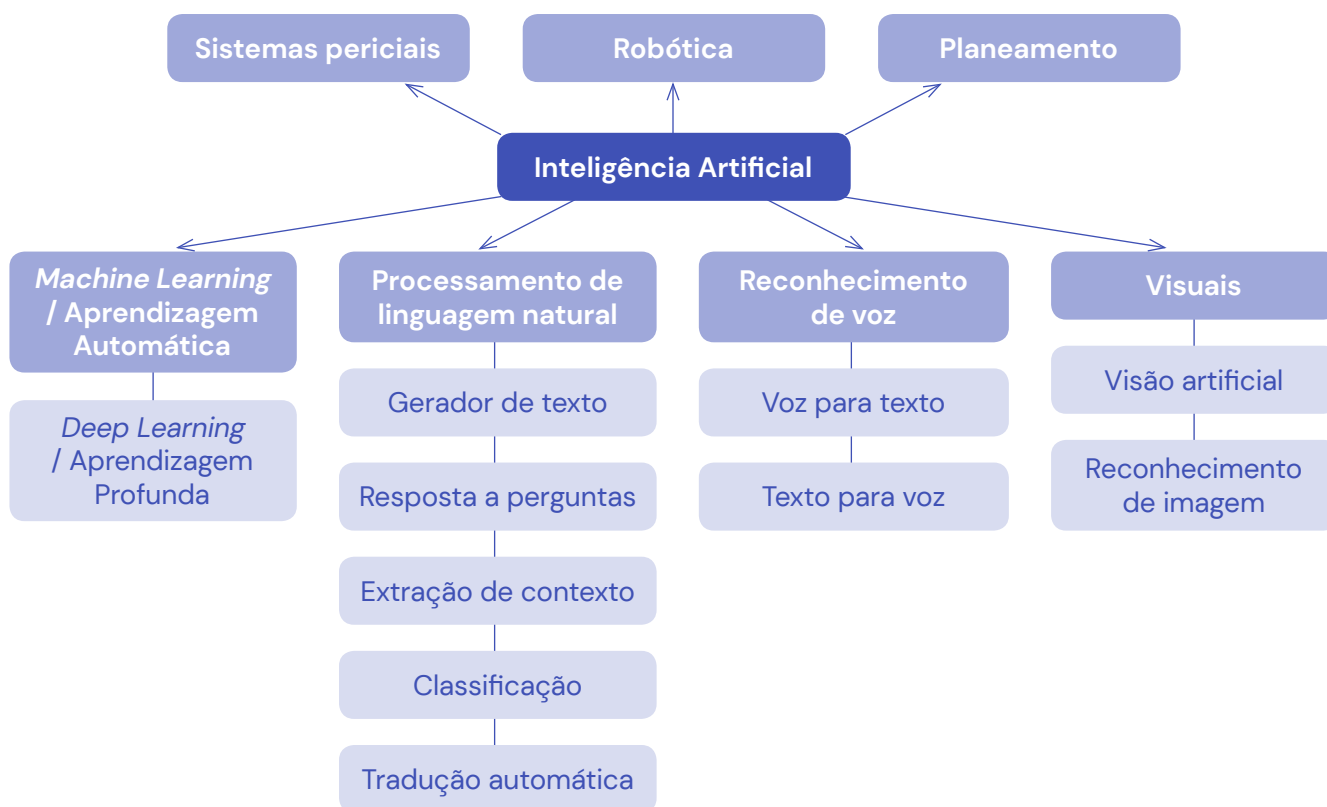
Sistemas periciais

Robótica

Planeamento

Inteligência Artificial

Machine Learning / Aprendizagem Automática

Deep Learning / Aprendizagem Profunda

Processamento de linguagem natural

Gerador de texto

Resposta a perguntas

Extração de contexto

Classificação

Tradução automática

Reconhecimento de voz

Voz para texto

Texto para voz

Visuais

Visão artificial

Reconhecimento de imagem